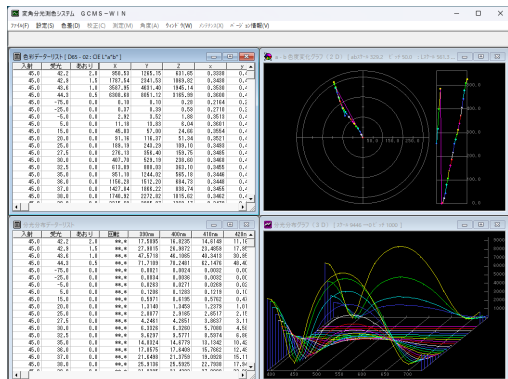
変角分光測色システム GCMS-WIN

ﾌｧｲﾙ(F) 設定(S) 色彩(M) 校正(C) 測定(M) 角度(A) ｳｨﾝﾄﾞｳ(W) ﾒﾝﾃﾅﾝｽ(X) ﾊﾞｰｼﾞｮﾝ情報(V)

色彩データーリスト [ D65 - 02 : CIE L*a*b* ]

| 入射 | 受光 | あおり | X | Y | Z | x | |
|---|---|---|---|---|---|---|---|
| 45.0 | 42.2 | 2.8 | 956.53 | 1265.15 | 631.65 | 0.3330 | 0.4 |
| 45.0 | 42.9 | 1.5 | 1787.54 | 2341.53 | 1869.82 | 0.3400 | 0.4 |
| 45.0 | 45.6 | 1.0 | 3587.95 | 4631.40 | 1945.14 | 0.3530 | 0.4 |
| 45.0 | 44.3 | 0.5 | 6300.06 | 8051.12 | 3165.99 | 0.3600 | 0.4 |
| 45.0 | -75.0 | 0.0 | 0.10 | 0.10 | 0.20 | 0.2164 | 0.2 |
| 45.0 | -25.0 | 0.0 | 0.37 | 0.39 | 0.58 | 0.2770 | 0.2 |
| 45.0 | -5.0 | 0.0 | 2.92 | 3.52 | 1.88 | 0.3515 | 0.4 |
| 45.0 | 5.0 | 0.0 | 11.18 | 13.93 | 6.04 | 0.3601 | 0.4 |
| 45.0 | 15.0 | 0.0 | 45.83 | 57.00 | 24.66 | 0.3554 | 0.4 |
| 45.0 | 20.0 | 0.0 | 91.16 | 116.37 | 51.34 | 0.3521 | 0.4 |
| 45.0 | 25.0 | 0.0 | 189.19 | 243.29 | 109.10 | 0.3483 | 0.4 |
| 45.0 | 27.5 | 0.0 | 276.17 | 356.40 | 155.75 | 0.3465 | 0.4 |
| 45.0 | 30.0 | 0.0 | 407.79 | 529.19 | 239.60 | 0.3463 | 0.4 |
| 45.0 | 32.5 | 0.0 | 613.89 | 800.93 | 363.10 | 0.3455 | 0.4 |
| 45.0 | 35.0 | 0.0 | 951.19 | 1244.82 | 565.18 | 0.3446 | 0.4 |
| 45.0 | 36.0 | 0.0 | 1158.20 | 1512.20 | 694.73 | 0.3446 | 0.4 |
| 45.0 | 37.0 | 0.0 | 1427.64 | 1866.22 | 839.74 | 0.3455 | 0.4 |
| 45.0 | 38.0 | 0.0 | 1740.92 | 2272.92 | 1015.62 | 0.3462 | 0.4 |

分光データーリスト

| 入射 | 受光 | あおり | 区間 | 380nm | 400nm | 410nm | 4 |
|---|---|---|---|---|---|---|---|
| 45.0 | 42.2 | 2.8 | ##.# | 17.5995 | 16.8235 | 14.6148 | 11.1 |
| 45.0 | 42.9 | 1.5 | ##.# | 23.8815 | 26.9972 | 23.4859 | 17.8 |
| 45.0 | 45.6 | 1.0 | ##.# | 47.5718 | 46.1985 | 40.3413 | 30.9 |
| 45.0 | 44.3 | 0.5 | ##.# | 71.7135 | 76.2481 | 62.1476 | 49.4 |
| 45.0 | -75.0 | 0.0 | ##.# | 0.0021 | 0.0024 | 0.0022 | 0.0 |
| 45.0 | -25.0 | 0.0 | ##.# | 0.0034 | 0.0036 | 0.0032 | 0.0 |
| 45.0 | -5.0 | 0.0 | ##.# | 0.0263 | 0.0271 | 0.0269 | 0.0 |
| 45.0 | 5.0 | 0.0 | ##.# | 0.1253 | 0.1283 | 0.1218 | 0.1 |
| 45.0 | 15.0 | 0.0 | ##.# | 0.5971 | 0.6195 | 0.5762 | 0.4 |
| 45.0 | 20.0 | 0.0 | ##.# | 1.1140 | 1.3459 | 1.2378 | 1.0 |
| 45.0 | 25.0 | 0.0 | ##.# | 2.8877 | 2.9185 | 2.6517 | 2.1 |
| 45.0 | 27.5 | 0.0 | ##.# | 4.2461 | 4.2851 | 3.8937 | 3.1 |
| 45.0 | 30.0 | 0.0 | ##.# | 6.3326 | 6.3260 | 5.7080 | 4.5 |
| 45.0 | 32.5 | 0.0 | ##.# | 9.4297 | 9.5771 | 8.5916 | 6.8 |
| 45.0 | 35.0 | 0.0 | ##.# | 14.6824 | 14.6778 | 13.1342 | 10.4 |
| 45.0 | 36.0 | 0.0 | ##.# | 17.8575 | 17.8409 | 15.7662 | 12.4 |
| 45.0 | 37.0 | 0.0 | ##.# | 21.6499 | 21.3758 | 19.0020 | 15.1 |
| 45.0 | 38.0 | 0.0 | ##.# | 25.9196 | 25.5925 | 22.7600 | 17.9 |

a*b* 色度変化グラフ

分光分布グラフ

7000
6000
5000
4000
3000
2000
1000
0
400
500
600
700